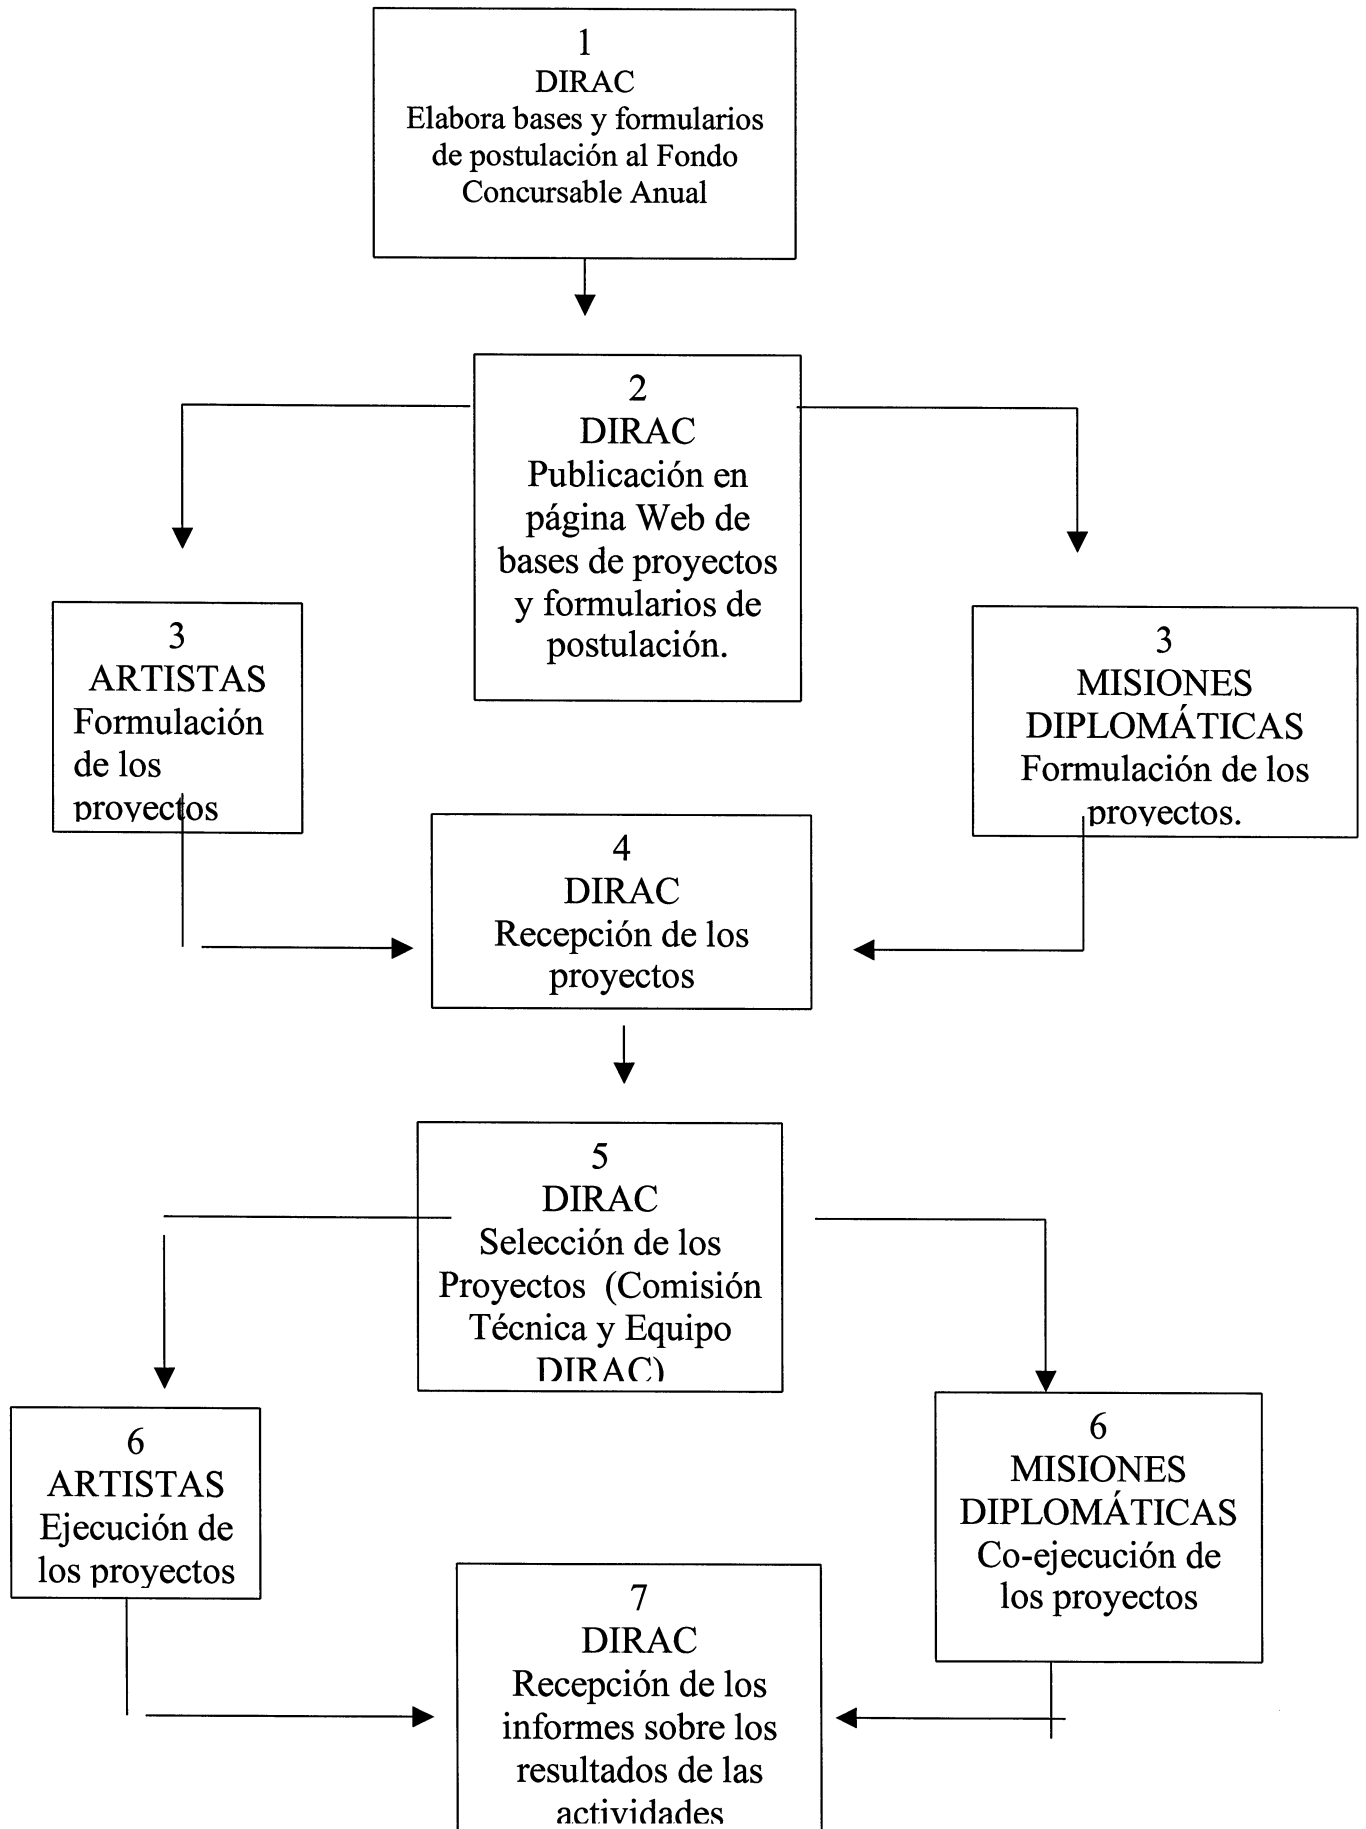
1
DIRAC
Elabora bases y formularios de postulación al Fondo Concursable Anual

2
DIRAC
Publicación en página Web de bases de proyectos y formularios de postulación.

3
ARTISTAS
Formulación de los proyectos

3
MISIONES DIPLOMÁTICAS
Formulación de los proyectos.

4
DIRAC
Recepción de los proyectos

5
DIRAC
Selección de los Proyectos (Comisión Técnica y Equipo DIRAC)

6
ARTISTAS
Ejecución de los proyectos

6
MISIONES DIPLOMÁTICAS
Co-ejecución de los proyectos

7
DIRAC
Recepción de los informes sobre los resultados de las actividades